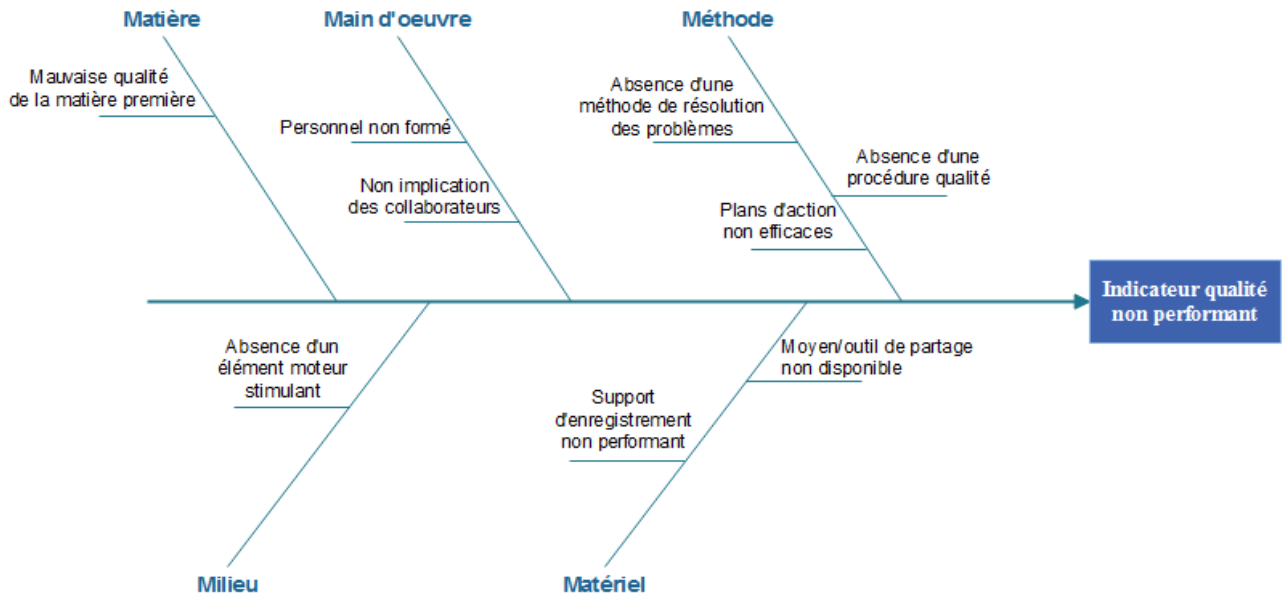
Matière

Mauvaise qualité de la matière première

Main d'oeuvre

Personnel non formé

Non implication des collaborateurs

Méthode

Absence d'une méthode de résolution des problèmes

Absence d'une procédure qualité

Plans d'action non efficaces

Indicateur qualité non performant

Absence d'un élément moteur stimulant

Milieu

Moyen/outil de partage non disponible

Support d'enregistrement non performant

Matériel